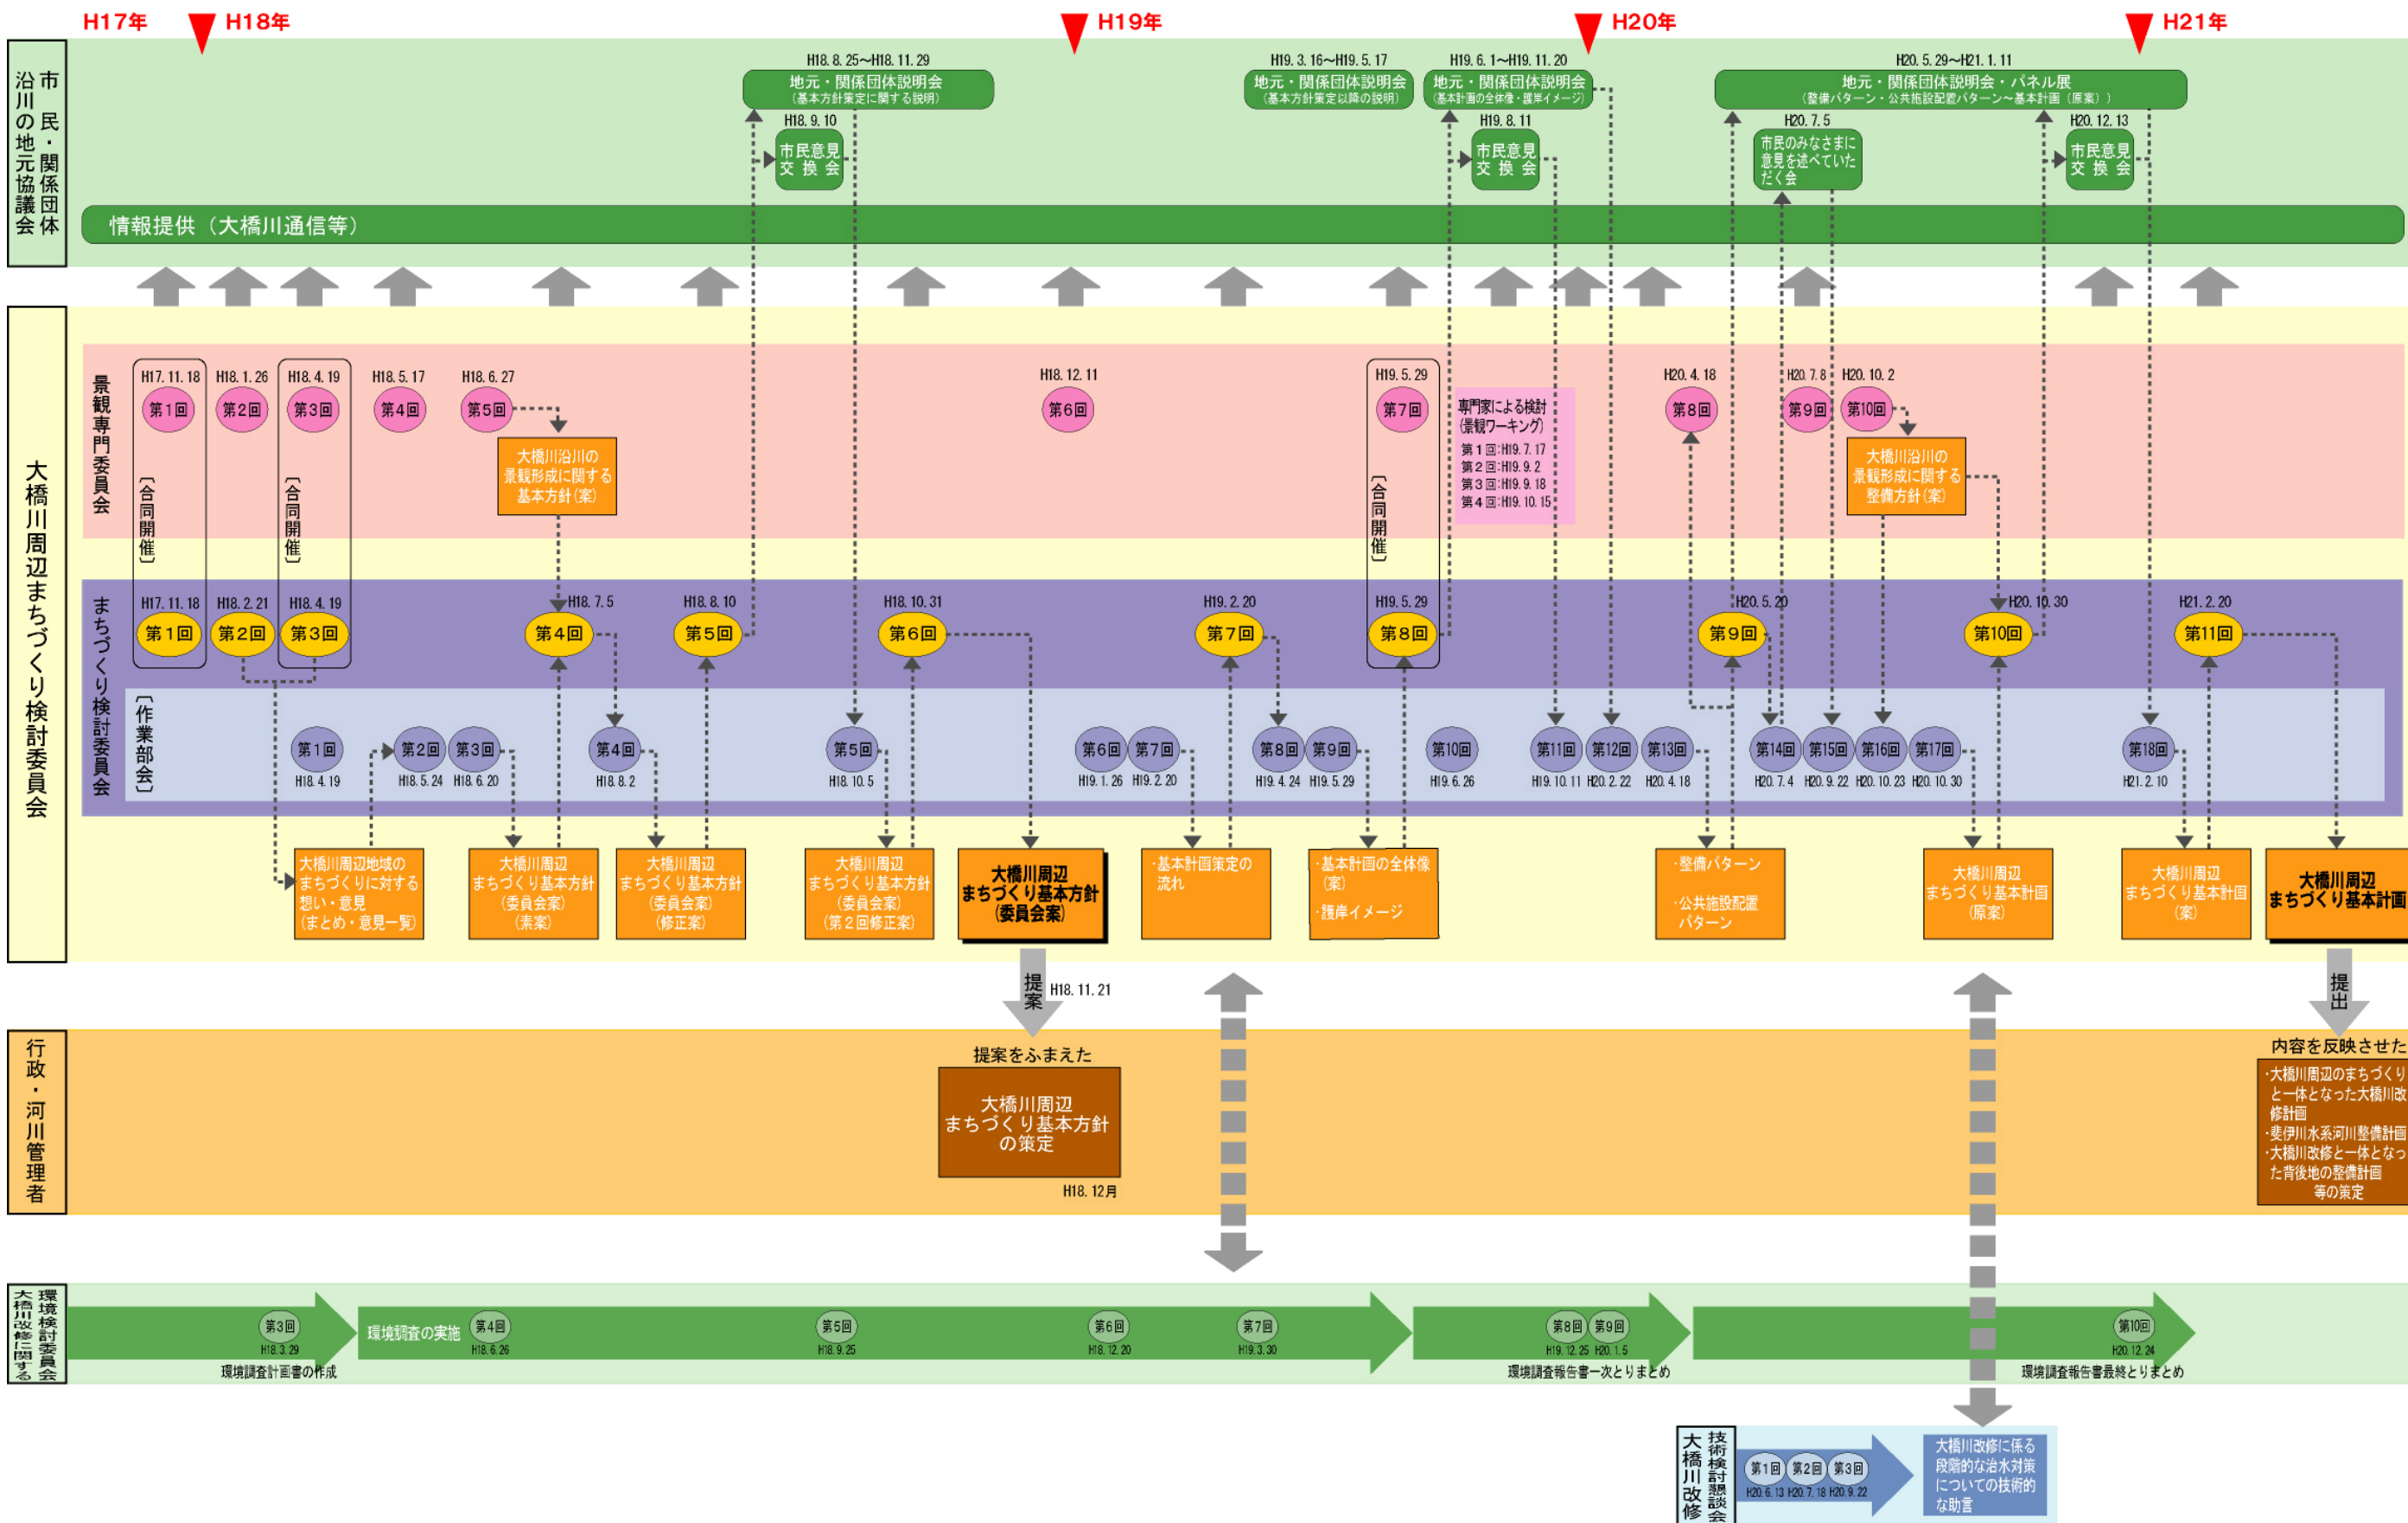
H17年 H18年 H19年 H20年 H21年

市民・関係団体
沿川の地元協議会

H18. 8. 25～H18. 11. 29
地元・関係団体説明会
（基本方針策定に関する説明）

H18. 9. 10
市民意見交換会

H19. 3. 16～H19. 5. 17
地元・関係団体説明会
（基本方針策定以降の説明）

H19. 6. 1～H19. 11. 20
地元・関係団体説明会
（基本計画の全体像・護岸イメージ）

H19. 8. 11
市民意見交換会

H20. 5. 29～H21. 1. 11
地元・関係団体説明会・パネル展
（整備パターン・公共施設配置パターン～基本計画（原案））

H20. 7. 5
市民のみなさまに意見を述べていただく会

H20. 12. 13
市民意見交換会

情報提供（大橋川通信等）

大橋川周辺まちづくり検討委員会

景観専門委員会
H17. 11. 18 第1回
H18. 1. 26 第2回
H18. 4. 19 第3回
H18. 5. 17 第4回
H18. 6. 27 第5回
【合同開催】
【合同開催】
大橋川沿川の景観形成に関する基本方針（案）
H18. 12. 11 第6回
H19. 5. 29 第7回
【合同開催】
専門家による検討（景観ワーキング）
第1回:H19. 7. 17
第2回:H19. 9. 2
第3回:H19. 9. 18
第4回:H19. 10. 15
H20. 4. 18 第8回
H20. 7. 8 第9回
H20. 10. 2 第10回
大橋川沿川の景観形成に関する整備方針（案）

まちづくり検討委員会
H17. 11. 18 第1回
H18. 2. 21 第2回
H18. 4. 19 第3回
H18. 7. 5 第4回
H18. 8. 10 第5回
H18. 10. 31 第6回
H19. 2. 20 第7回
H19. 5. 29 第8回
H20. 5. 20 第9回
H20. 10. 30 第10回
H21. 2. 20 第11回

【作業部会】
第1回 H18. 4. 19
第2回 H18. 5. 24
第3回 H18. 6. 20
第4回 H18. 8. 2
第5回 H18. 10. 5
第6回 H19. 1. 26
第7回 H19. 2. 20
第8回 H19. 4. 24
第9回 H19. 5. 29
第10回 H19. 6. 26
第11回 H19. 10. 11
第12回 H20. 2. 22
第13回 H20. 4. 18
第14回 H20. 7. 4
第15回 H20. 9. 22
第16回 H20. 10. 23
第17回 H20. 10. 30
第18回 H21. 2. 10

大橋川周辺地域のまちづくりに対する想い・意見（まとめ・意見一覧）
大橋川周辺まちづくり基本方針（委員会案）（素案）
大橋川周辺まちづくり基本方針（委員会案）（修正案）
大橋川周辺まちづくり基本方針（委員会案）（第2回修正案）
大橋川周辺まちづくり基本方針（委員会案）
・基本計画策定の流れ
・基本計画の全体像（案）
・護岸イメージ
・整備パターン
・公共施設配置パターン
大橋川周辺まちづくり基本計画（原案）
大橋川周辺まちづくり基本計画（案）
大橋川周辺まちづくり基本計画

提案 H18. 11. 21
提出

行政・河川管理者
提案をふまえた
大橋川周辺まちづくり基本方針の策定
H18. 12月

内容を反映させた
・大橋川周辺のまちづくりと一体となった大橋川改修計画
・斐伊川水系河川整備計画
・大橋川改修と一体となった背後地の整備計画
等の策定

大橋川改修に関する環境検討委員会
第3回 H18. 3. 29
環境調査計画書の作成
環境調査の実施
第4回 H18. 6. 26
第5回 H18. 9. 25
第6回 H18. 12. 20
第7回 H19. 3. 30
第8回 H19. 12. 25
第9回 H20. 1. 5
環境調査報告書一次とりまとめ
第10回 H20. 12. 24
環境調査報告書最終とりまとめ

大橋川改修技術検討懇談会
第1回 H20. 6. 13
第2回 H20. 7. 18
第3回 H20. 9. 22
大橋川改修に係る段階的な治水対策についての技術的な助言